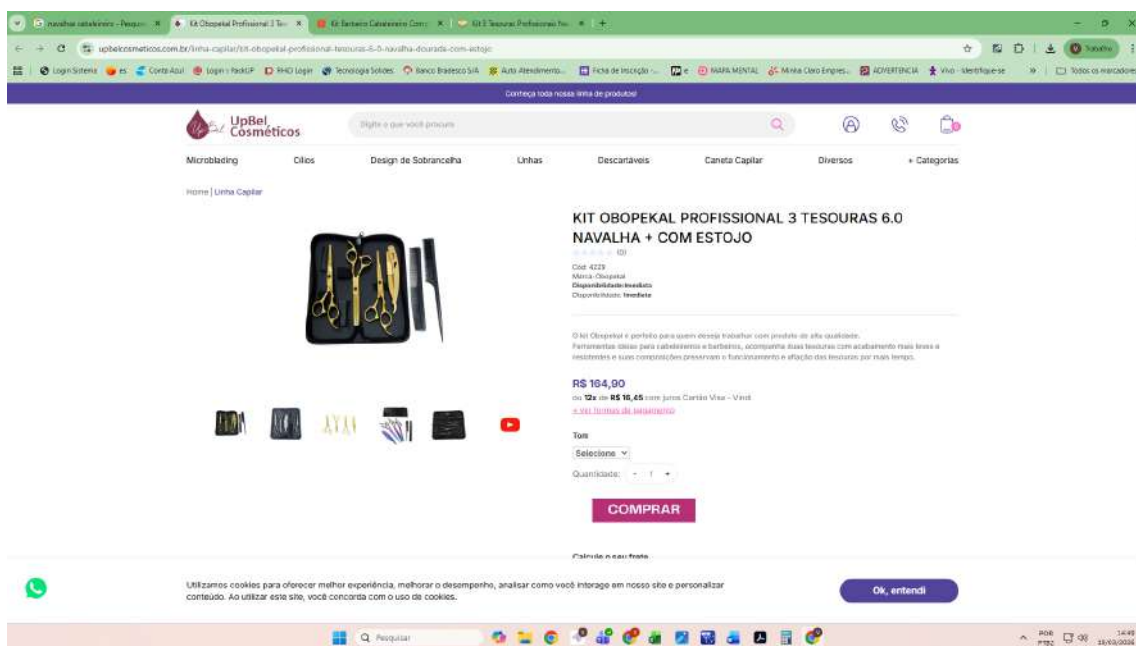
navalhas cabeleireiro - Pesquis ✕ | Kit Obopekal Profissional 3 Tes ✕ | Kit Barbeiro Cabeleireiro Com ✕ | Kit 3 Tesouras Profissionais Na ✕ | +

upbelcosmeticos.com.br/linha-capilar/kit-obopekal-profissional-tesouras-6-0-navalha-dourada-com-estojo

Login Sistema | es | Conta Azul | Login | RHID Login | Tecnologia Solides | Banco Bradesco S/A | Auto Atendimento | Ficha de inscrição | MAPA MENTAL | Minha Claro Empres | ADVERTENCIA | Vivo - Identifique-se | Todos os marcadores

Conheça toda nossa linha de produtos!

UpBel Cosméticos

Digite o que você procura

Microblading | Cílios | Design de Sobrancelha | Unhas | Descartáveis | Caneta Capilar | Diversos | + Categorias

Home | Linha Capilar

KIT OBOPEKAL PROFISSIONAL 3 TESOURAS 6.0 NAVALHA + COM ESTOJO

(0)

Cód: 4229
Marca: Obopekal
Disponibilidade: Imediata
Disponibilidade: Imediata

O kit Obopekal é perfeito para quem deseja trabalhar com produto de alta qualidade.
Ferramentas ideais para cabeleireiros e barbeiros, acompanha duas tesouras com acabamento mais leves e resistentes e suas composições preservam o funcionamento e afiação das tesouras por mais tempo.

R$ 164,90
ou 12x de R$ 16,45 com juros Cartão Visa - Vindi
+ ver formas de pagamento

Tom
Selecione

Quantidade: - 1 +

COMPRAR

Calcule o seu frete

Utilizamos cookies para oferecer melhor experiência, melhorar o desempenho, analisar como você interage em nosso site e personalizar conteúdo. Ao utilizar este site, você concorda com o uso de cookies.

Ok, entendi

Pesquisar

POR PTB2 14:49 18/03/2026